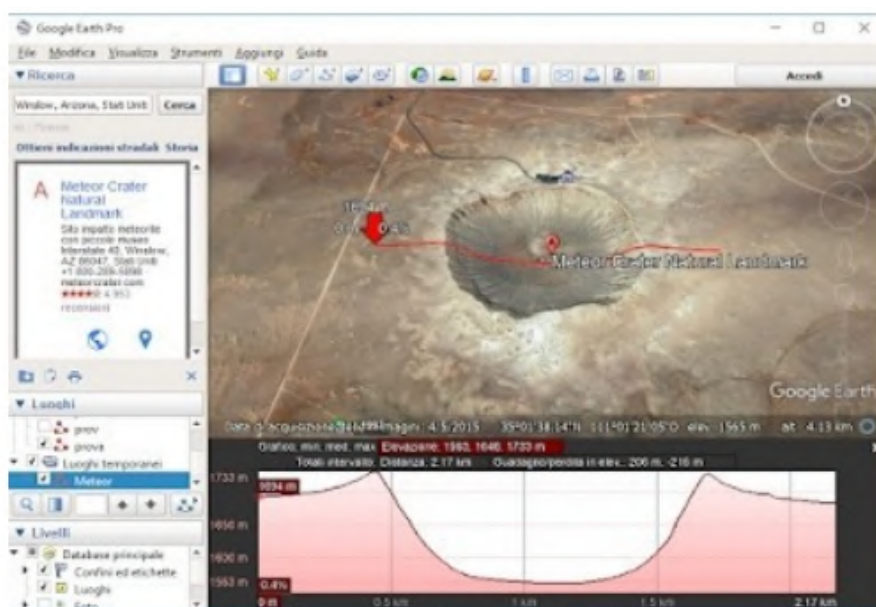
Google Earth Pro

File Modifica Visualizza Strumenti Aggiungi Guida

▼ Ricerca

Winslow, Arizona, Stati Uniti Cerca

Ottieni indicazioni stradali Storia

A Meteor Crater Natural Landmark

Sito impatto meteorite con piccolo museo Interstate 40, Winslow, AZ 86047, Stati Uniti +1 800-289-5898 meteorcrater.com ★★★★ 4.953 recensioni

▼ Luoghi

prov

prova

Luoghi temporanei

Meteor

▼ Livelli

Database principale

Confini ed etichette

Luoghi

Foto

Accedi

Meteor Crater Natural Landmark

Google Earth

Data di acquisizione delle immagini: 4/5/2015 35°01'38.14"N 111°01'21.05"O elev. 1565 m alt 4.13 km

Grafico: min, med, max Elevazione: 1563, 1646, 1733 m

Totali intervallo: Distanza: 2.17 km Guadagno/perdita in elev.: 206 m, -216 m

1733 m

1694 m

1650 m

1606 m

1563 m

0.4%

0 m

0.5 km

1 km

1.5 km

2.17 km